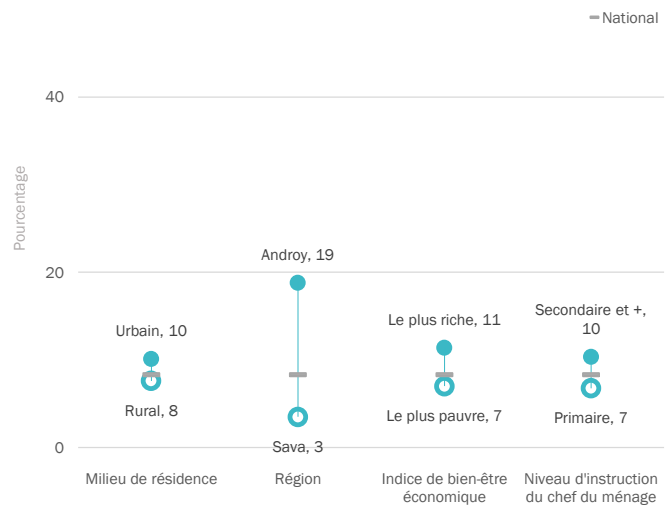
National

40

20

0

Pourcentage

Urbain, 10

Rural, 8

Androy, 19

Sava, 3

Le plus riche, 11

Le plus pauvre, 7

Secondaire et +, 10

Primaire, 7

Milieu de résidence

Région

Indice de bien-être économique

Niveau d'instruction du chef du ménage